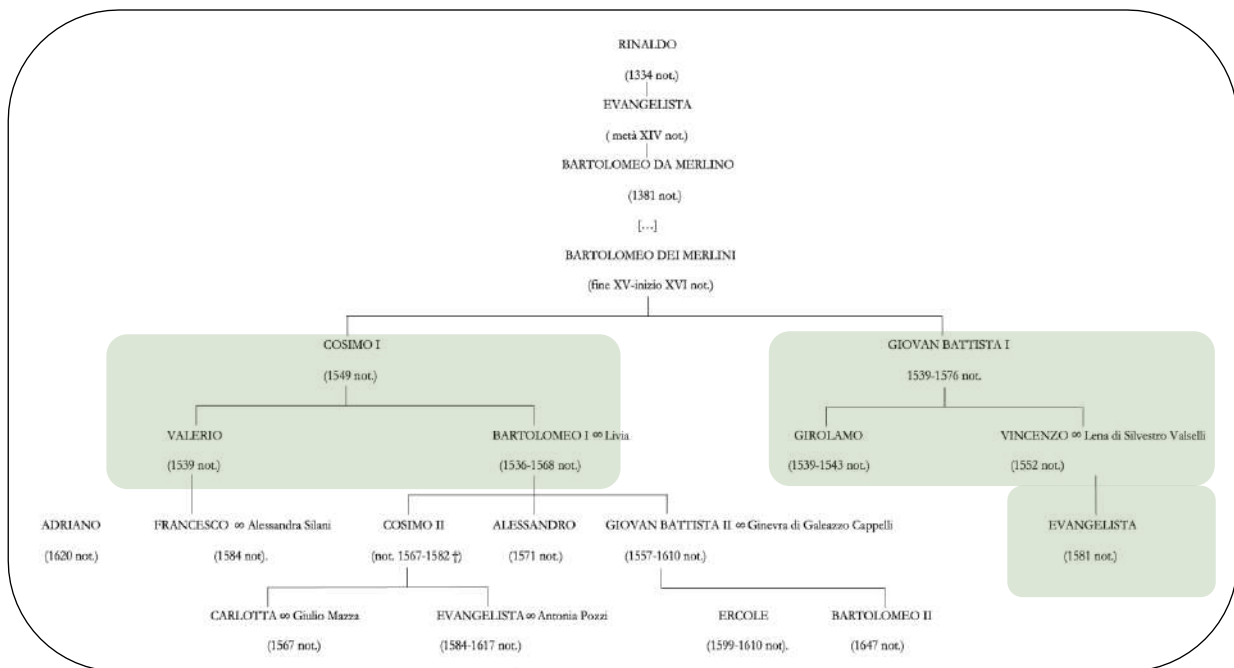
RINALDO
(1334 not.)
EVANGELISTA
( metà XIV not.)
BARTOLOMEO DA MERLINO
(1381 not.)
[...]
BARTOLOMEO DEI MERLINI
(fine XV-inizio XVI not.)

COSIMO I
(1549 not.)

VALERIO
(1539 not.)

BARTOLOMEO I ∞ Livia
(1536-1568 not.)

GIOVAN BATTISTA I
1539-1576 not.

GIROLAMO
(1539-1543 not.)

VINCENZO ∞ Lena di Silvestro Valselli
(1552 not.)

EVANGELISTA
(1581 not.)

ADRIANO
(1620 not.)

FRANCESCO ∞ Alessandra Silani
(1584 not).

COSIMO II
(not. 1567-1582 †)

ALESSANDRO
(1571 not.)

GIOVAN BATTISTA II ∞ Ginevra di Galeazzo Cappelli
(1557-1610 not.)

CARLOTTA ∞ Giulio Mazza
(1567 not.)

EVANGELISTA ∞ Antonia Pozzi
(1584-1617 not.)

ERCOLE
(1599-1610 not).

BARTOLOMEO II
(1647 not.)